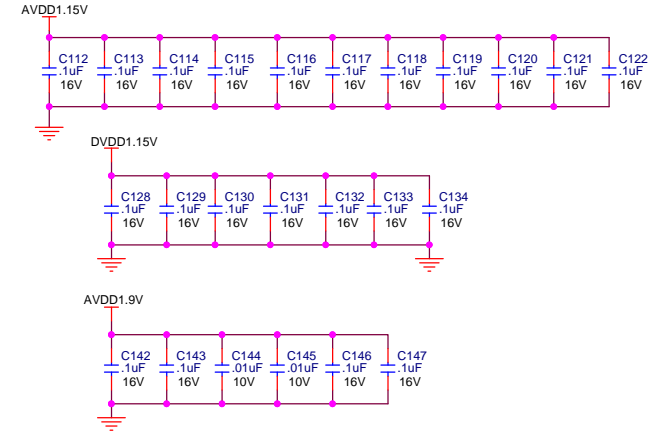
AVDD1.15V

C112 .1uF 16V
C113 .1uF 16V
C114 .1uF 16V
C115 .1uF 16V
C116 .1uF 16V
C117 .1uF 16V
C118 .1uF 16V
C119 .1uF 16V
C120 .1uF 16V
C121 .1uF 16V
C122 .1uF 16V

DVDD1.15V

C128 .1uF 16V
C129 .1uF 16V
C130 .1uF 16V
C131 .1uF 16V
C132 .1uF 16V
C133 .1uF 16V
C134 .1uF 16V

AVDD1.9V

C142 .1uF 16V
C143 .1uF 16V
C144 .01uF 10V
C145 .01uF 10V
C146 .1uF 16V
C147 .1uF 16V